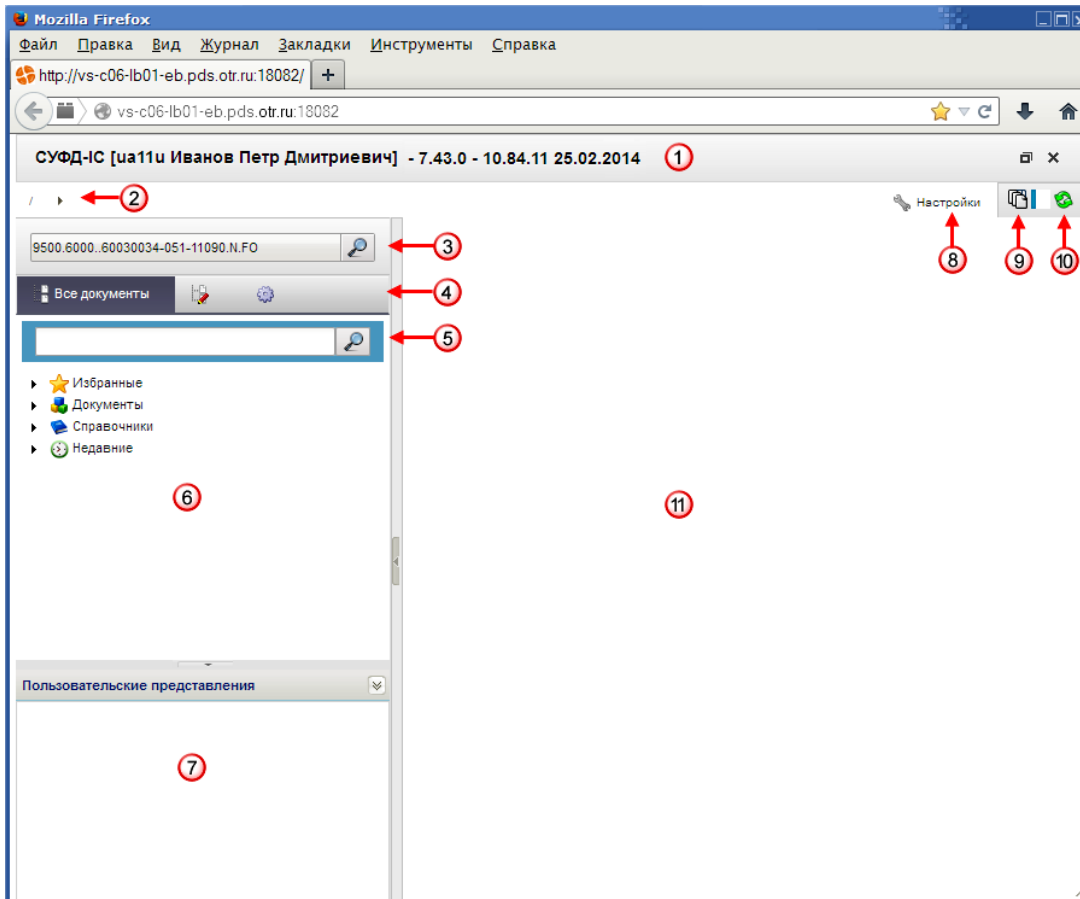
Mozilla Firefox

Файл Правка Вид Журнал Закладки Инструменты Справка

http://vs-c06-lb01-eb.pds.otr.ru:18082/

vs-c06-lb01-eb.pds.otr.ru:18082

СУФД-IC [ua11u Иванов Петр Дмитриевич] - 7.43.0 - 10.84.11 25.02.2014 1

/ 2

Настройки

8 9 10

9500.6000..60030034-051-11090.N.FO 3

Все документы 4

5

Избранные
Документы
Справочники
Недавние

6

11

Пользовательские представления

7